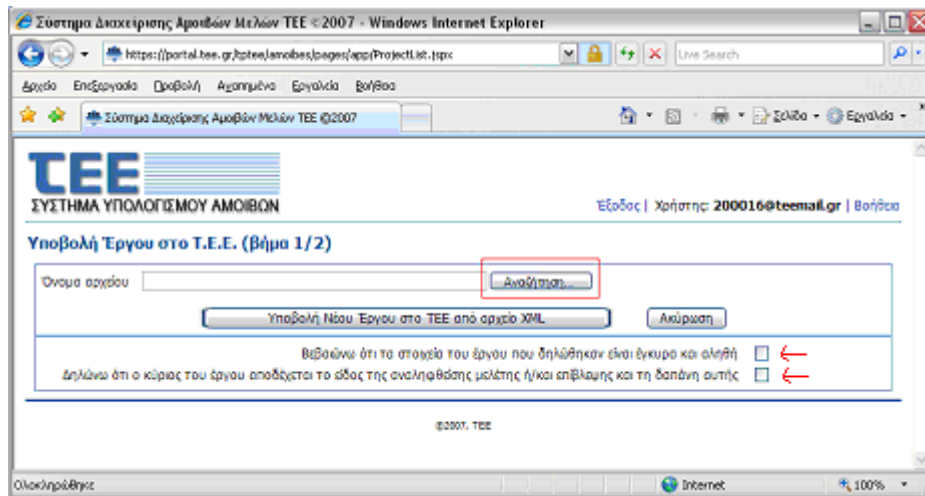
Σύστημα Διαχείρισης Αμοιβών Μελών ΤΕΕ ©2007 - Windows Internet Explorer

https://portal.tee.gr/tptee/amoibes/pages/app/ProjectList.jspx

Live Search

Αρχείο Επεξεργασία Προβολή Αγαπημένα Εργαλεία Βοήθεια

Σύστημα Διαχείρισης Αμοιβών Μελών ΤΕΕ ©2007

Σελίδα Εργαλεία

ΤΕΕ
ΣΥΣΤΗΜΑ ΥΠΟΛΟΓΙΣΜΟΥ ΑΜΟΙΒΩΝ

Έξοδος | Χρήστης: 200016@teemail.gr | Βοήθεια

Υποβολή Έργου στο Τ.Ε.Ε. (βήμα 1/2)

Όνομα αρχείου

Αναζήτηση...

Υποβολή Νέου Έργου στο ΤΕΕ από αρχείο XML

Ακύρωση

Βεβαιώνω ότι τα στοιχεία του έργου που δηλώθηκαν είναι έγκυρα και αληθή

Δηλώνω ότι ο κύριος του έργου αποδέχεται το είδος της αναληφθείσης μελέτης ή/και επίβλεψης και τη δαπάνη αυτής

©2007, ΤΕΕ

Ολοκληρώθηκε

Internet

100%